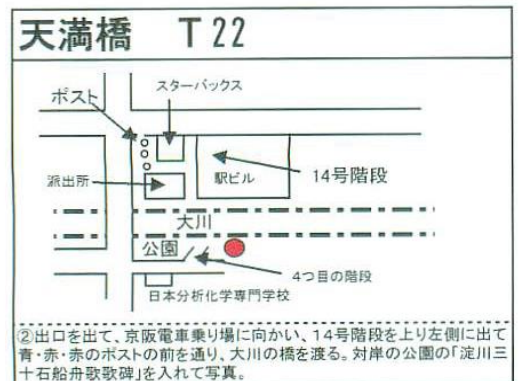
天満橋　T 22

ポスト

スターバックス

派出所

駅ビル

14号階段

大川

公園

4つ目の階段

日本分析化学専門学校

②出口を出て、京阪電車乗り場に向かい、14号階段を上り左側に出て青・赤・赤のポストの前を通り、大川の橋を渡る。対岸の公園の「淀川三十石船舟歌歌碑」を入れて写真。